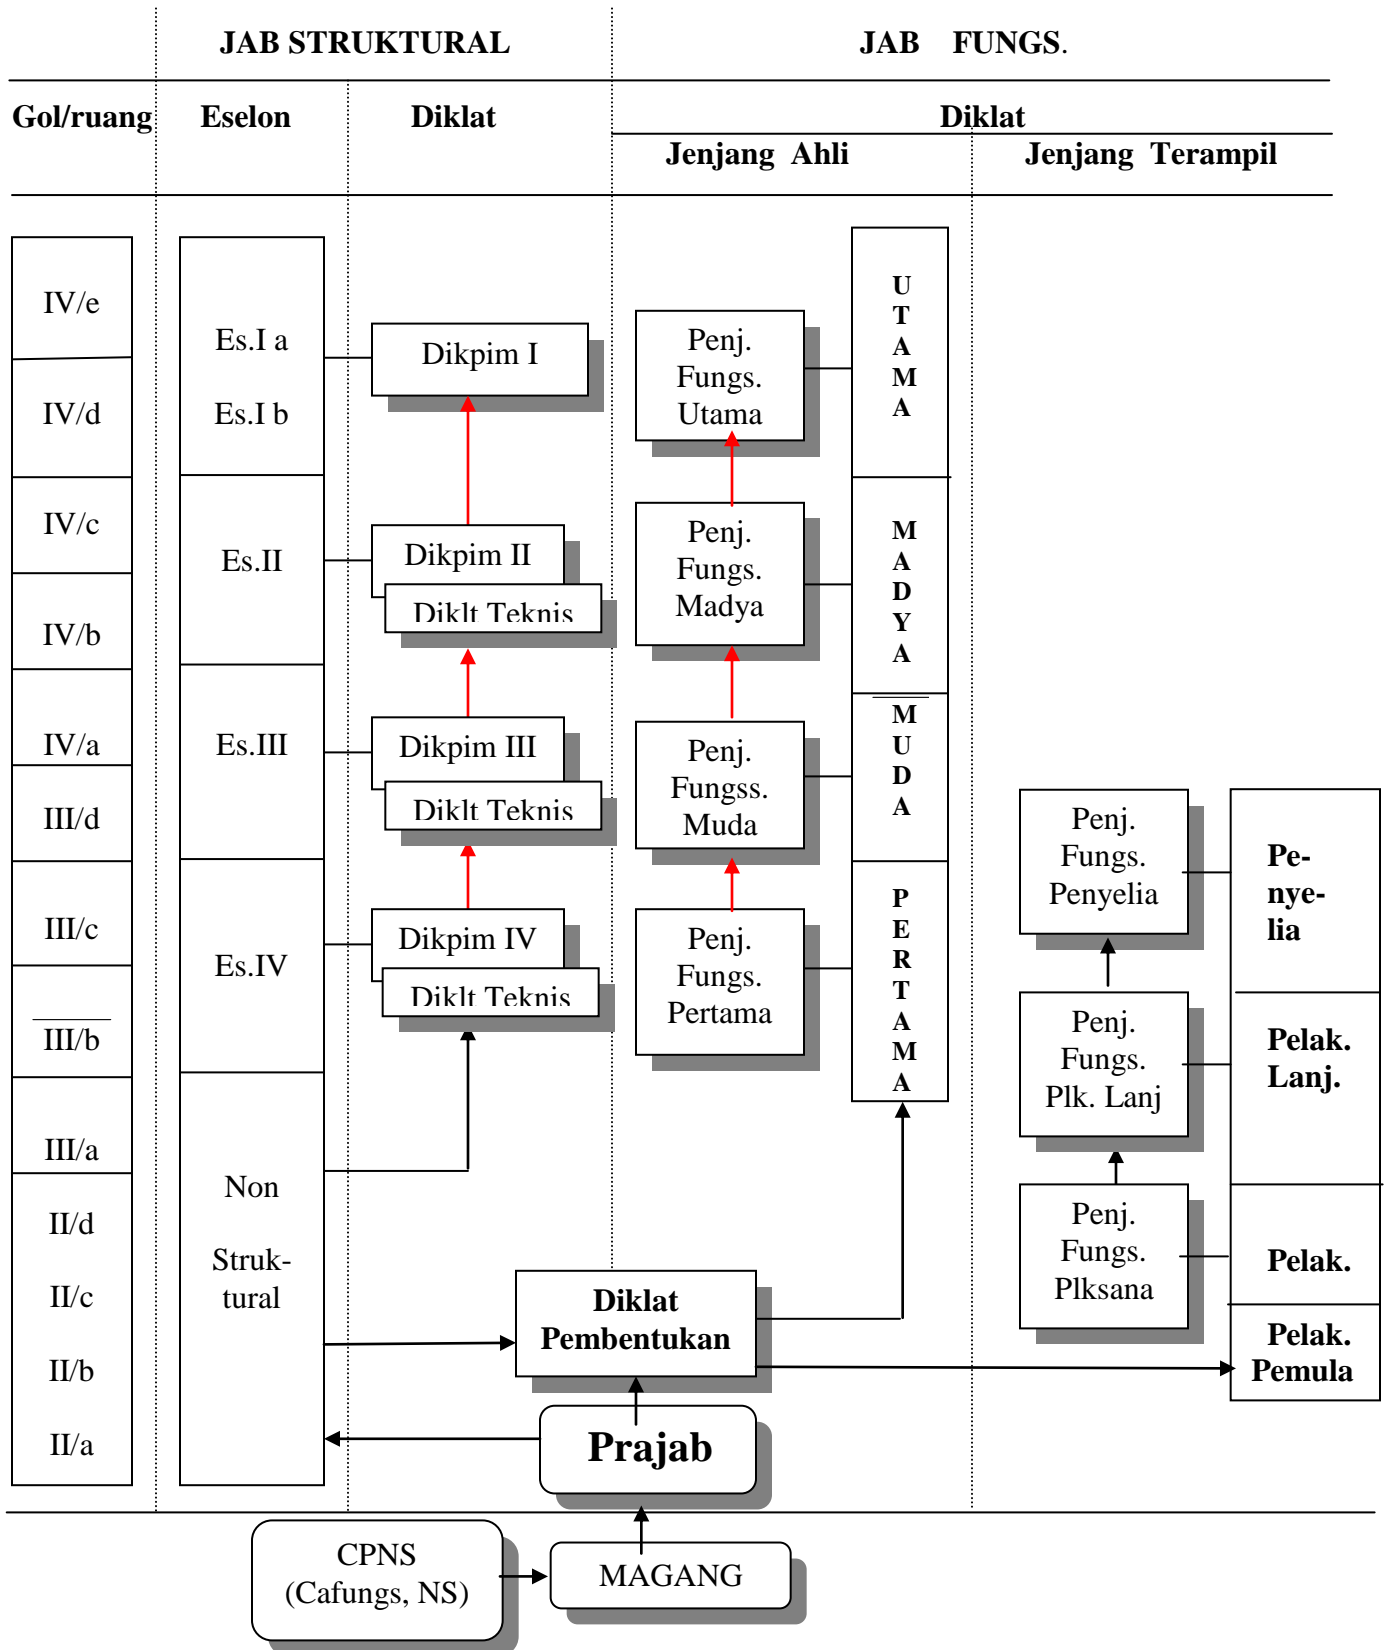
JAB STRUKTURAL

JAB FUNGS.

Gol/ruang

Eselon

Diklat

Diklat

Jenjang Ahli

Jenjang Terampil

IV/e

IV/d

IV/c

IV/b

IV/a

III/d

III/c

III/b

III/a

II/d

II/c

II/b

II/a

Es.I a

Es.I b

Es.II

Es.III

Es.IV

Non

Struktural

Dikpim I

Dikpim II

Diklt Teknis

Dikpim III

Diklt Teknis

Dikpim IV

Diklt Teknis

Penj. Fungs. Utama

Penj. Fungs. Madya

Penj. Fungss. Muda

Penj. Fungs. Pertama

UTAMA

MADYA

MUDA

PERTAMA

Penj. Fungs. Penyelia

Penj. Fungs. Plk. Lanj

Penj. Fungs. Plksana

Penyelia

Pelak. Lanj.

Pelak.

Pelak. Pemula

Diklat Pembentukan

Prajab

CPNS (Cafungs, NS)

MAGANG